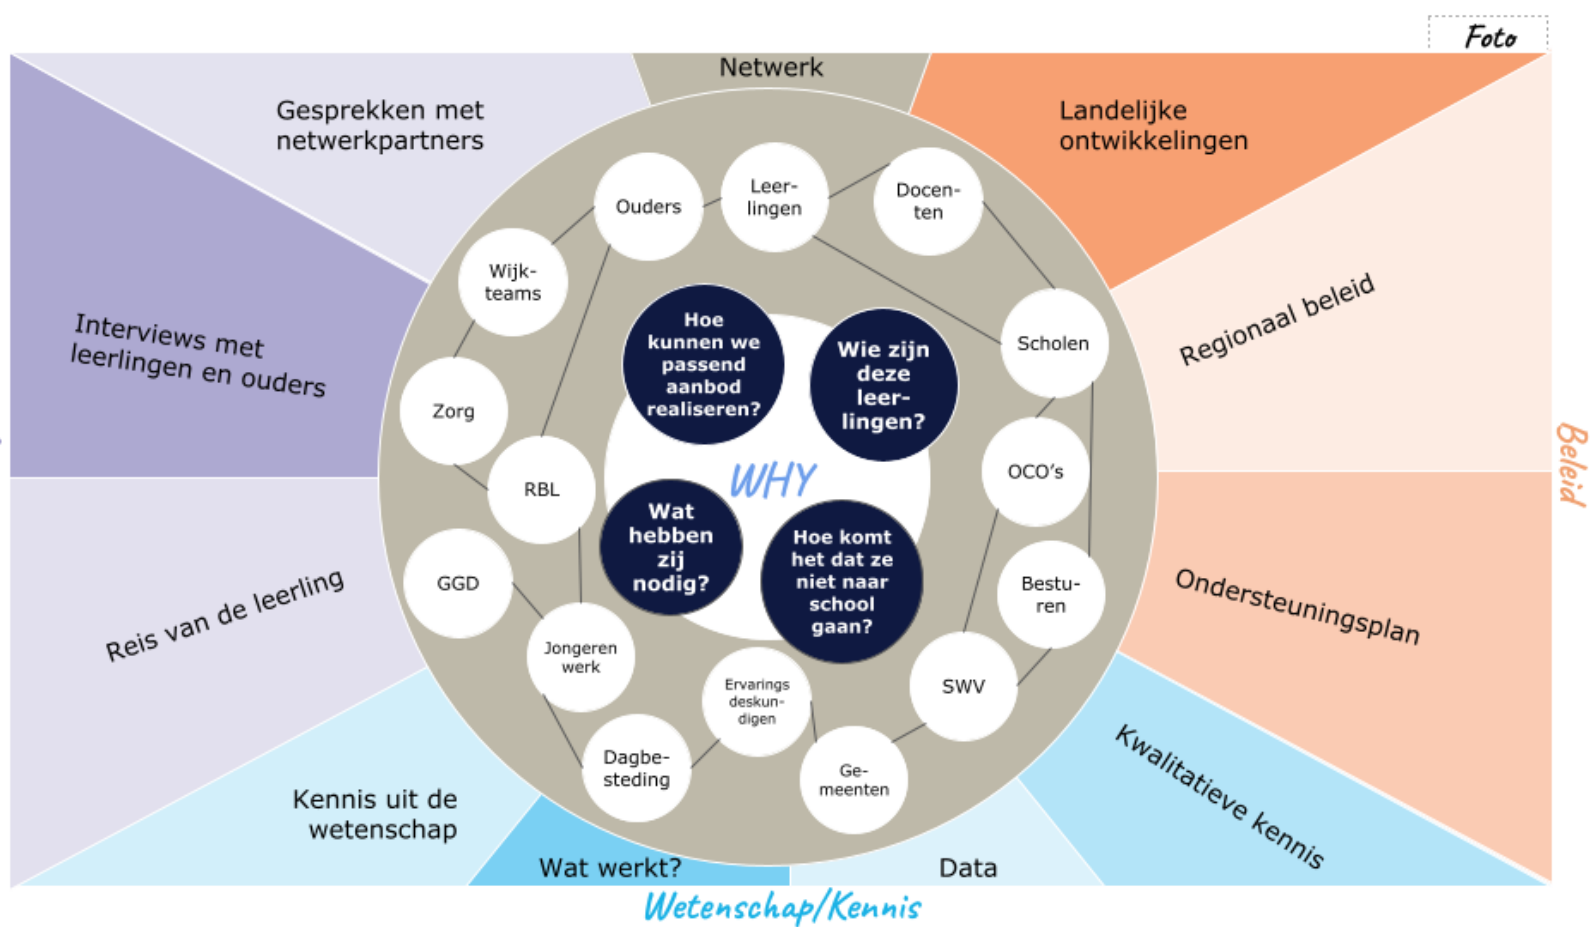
Foto

Netwerk

Gesprekken met netwerkpartners

Landelijke ontwikkelingen

Interviews met leerlingen en ouders

Regionaal beleid

Beleid

Ouders

Leerlingen

Docenten

Wijkteams

Scholen

Zorg

Hoe kunnen we passend aanbod realiseren?

Wie zijn deze leerlingen?

WHY

RBL

OCO's

Wat hebben zij nodig?

Hoe komt het dat ze niet naar school gaan?

GGD

Besturen

Reis van de leerling

Ondersteuningsplan

Jongeren werk

Ervarings deskundigen

SWV

Dagbesteding

Gemeenten

Kwalitatieve kennis

Kennis uit de wetenschap

Wat werkt?

Data

Wetenschap/Kennis